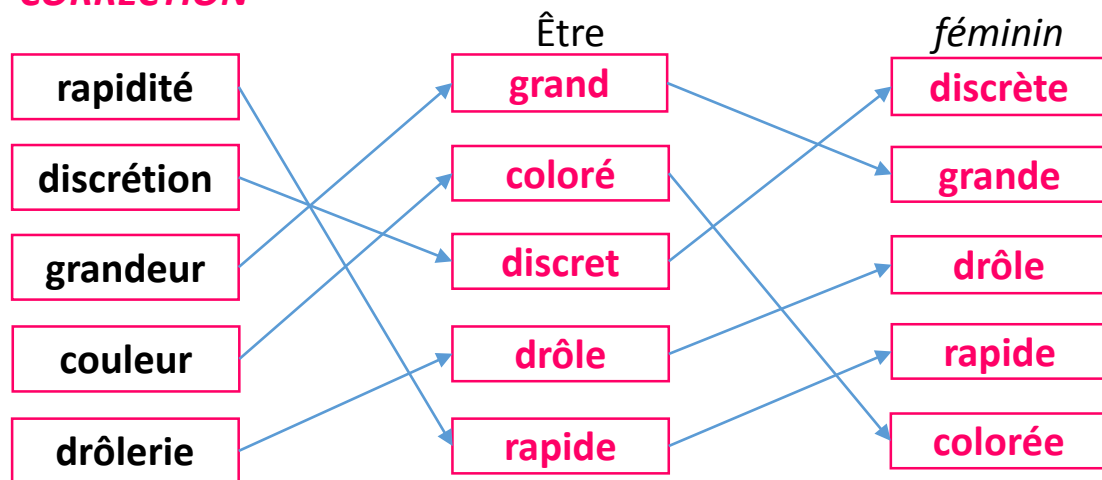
CORRECTION

Être

féminin

| | Être | féminin |
|---|---|---|
| rapidité | grand | discrète |
| discrétion | coloré | grande |
| grandeur | discret | drôle |
| couleur | drôle | rapide |
| drôlerie | rapide | colorée |